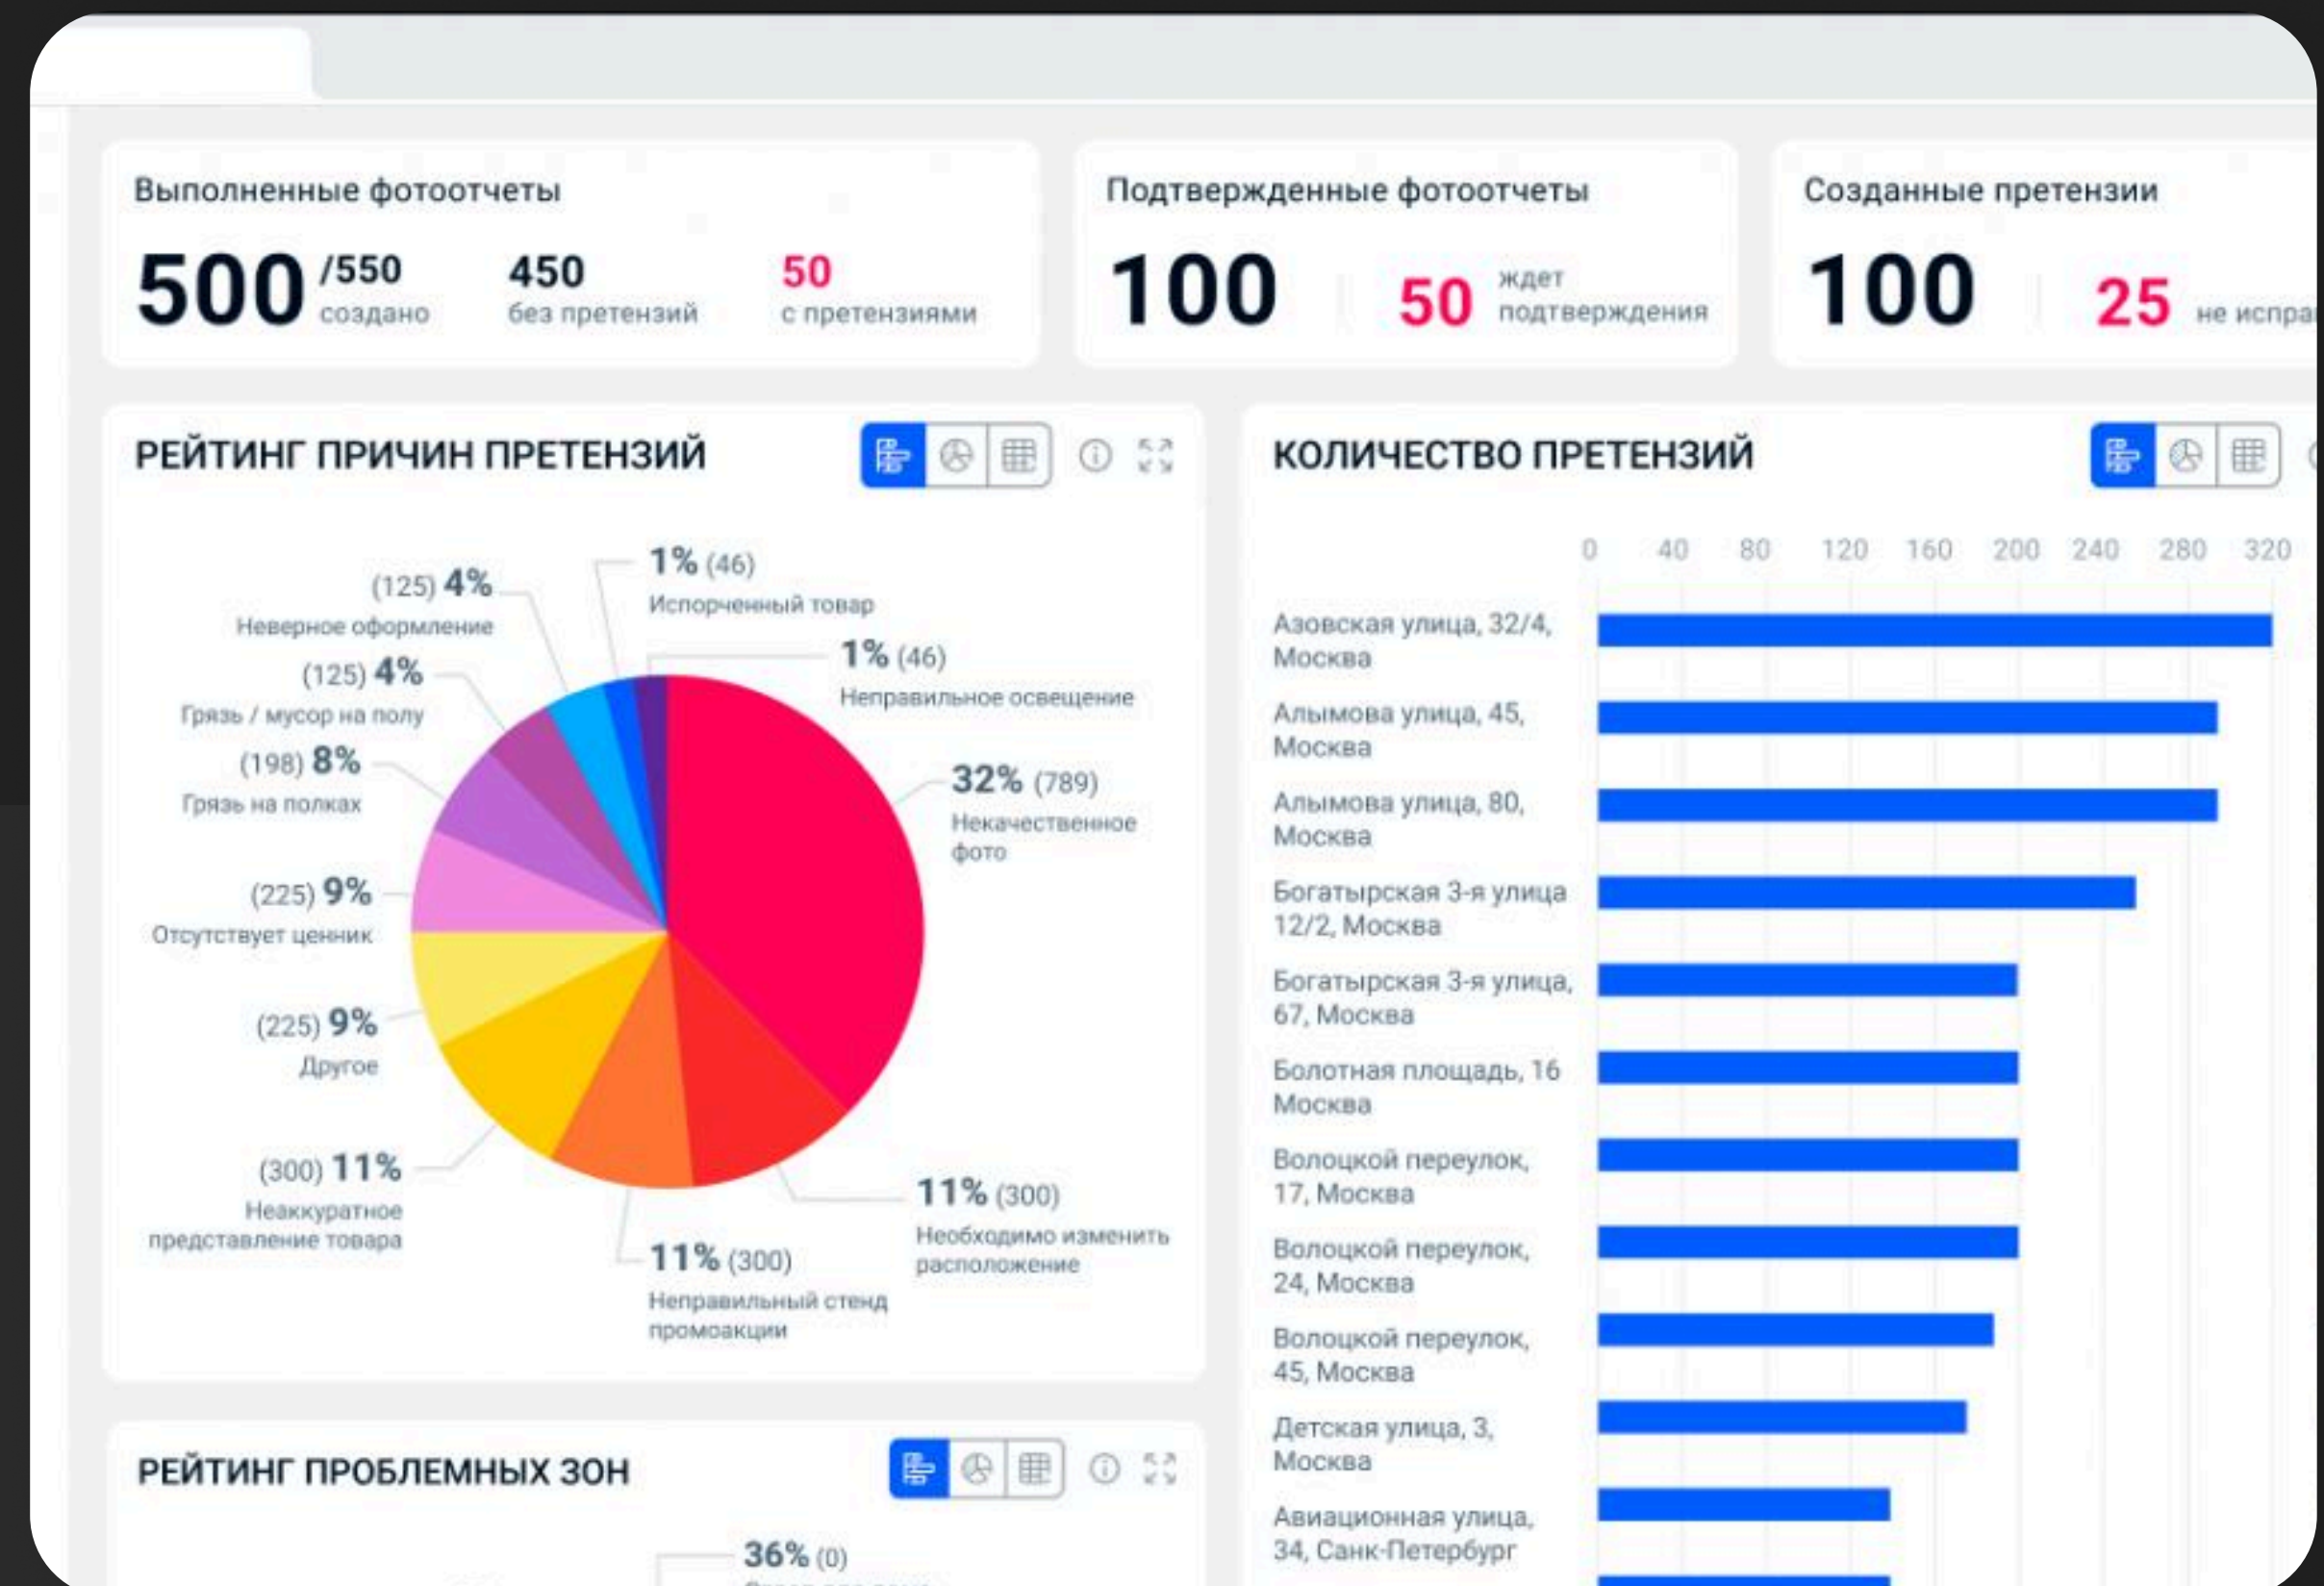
Выполненные фотоотчеты

500 /550 создано

450 без претензий

50 с претензиями

Подтвержденные фотоотчеты

100

50 ждет подтверждения

Созданные претензии

100

25 не испра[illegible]

РЕЙТИНГ ПРИЧИН ПРЕТЕНЗИЙ

(125) 4% Неверное оформление

1% (46) Испорченный товар

(125) 4% Грязь / мусор на полу

1% (46) Неправильное освещение

(198) 8% Грязь на полках

32% (789) Некачественное фото

(225) 9% Отсутствует ценник

(225) 9% Другое

(300) 11% Неаккуратное представление товара

11% (300) Необходимо изменить расположение

11% (300) Неправильный стенд промоакции

КОЛИЧЕСТВО ПРЕТЕНЗИЙ

0 40 80 120 160 200 240 280 320

Азовская улица, 32/4, Москва

Альмова улица, 45, Москва

Альмова улица, 80, Москва

Богатырская 3-я улица 12/2, Москва

Богатырская 3-я улица, 67, Москва

Болотная площадь, 16 Москва

Волоцкой переулок, 17, Москва

Волоцкой переулок, 24, Москва

Волоцкой переулок, 45, Москва

Детская улица, 3, Москва

Авиационная улица, 34, Санкт-Петербург

РЕЙТИНГ ПРОБЛЕМНЫХ ЗОН

36% (0)